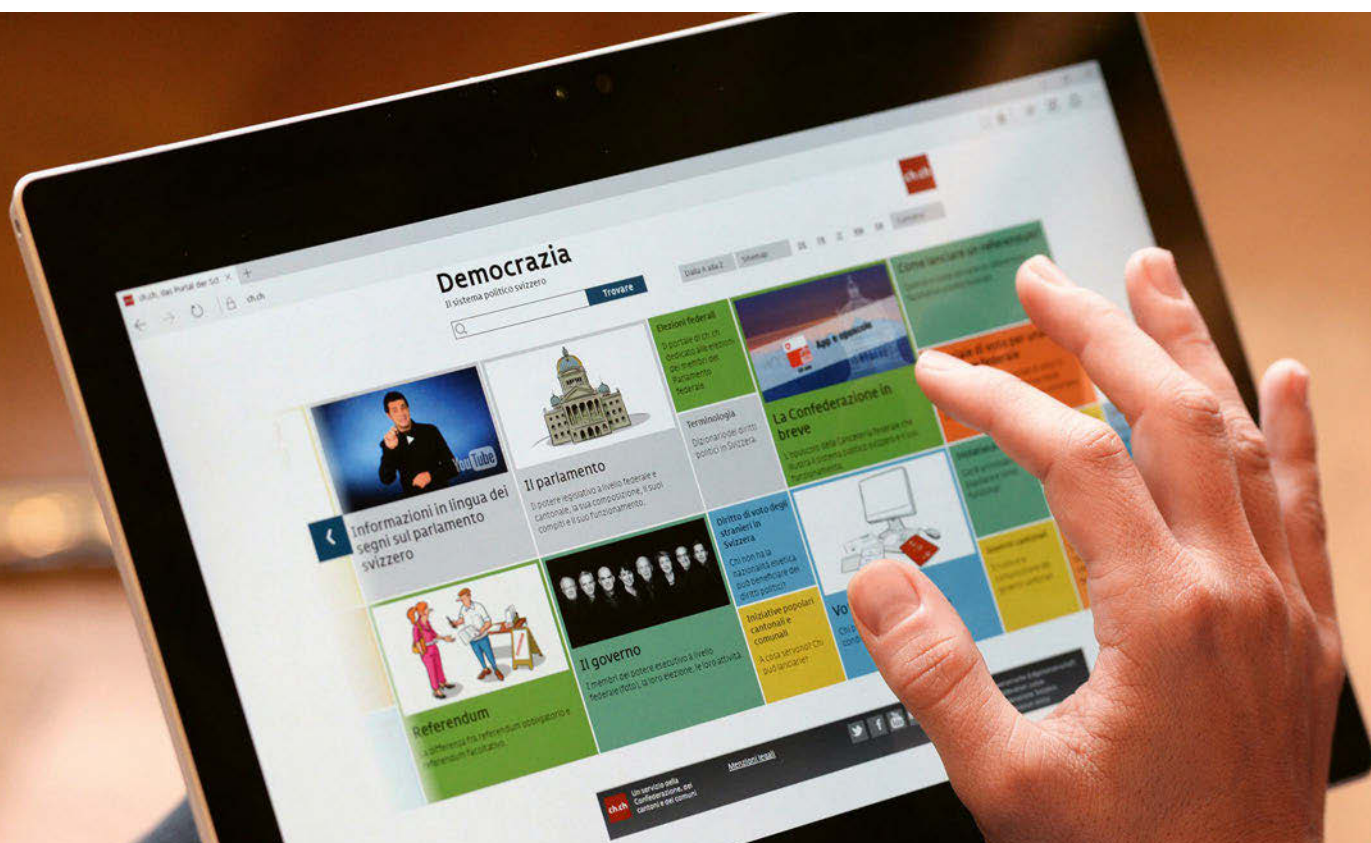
ch.ch, das Portal der Sch
ch.ch

ch.ch

Dalla A alla Z
Sitemap
DE FR IT RM EN
Cerca

Democrazia
Il sistema politico svizzero
Trovare

Elezioni federali
Il portale di ch.ch dedicato alle elezioni dei membri del Parlamento federale

App + stampato
La Confederazione in breve
L'opuscolo della Cancelleria federale che illustra il sistema politico svizzero e il suo funzionamento

Come lanciare un referendum

Terminologia
Dizionario dei diritti politici in Svizzera

YouTube
Informazioni in lingua dei segni sul parlamento svizzero

Il parlamento
Il potere legislativo a livello federale e cantonale, la sua composizione, i suoi compiti e il suo funzionamento.

Diritto di voto degli stranieri in Svizzera
Chi non ha la nazionalità elvetica può beneficiare dei diritti politici

Iniziative popolari cantonali e comunali
A cosa servono? Chi può lanciarle?

Vo

Il governo
I membri del potere esecutivo a livello federale (foto), la loro elezione, le loro attività.

Referendum
La differenza fra referendum obbligatorio e referendum facoltativo

ch.ch
Un servizio della Confederazione, dei cantoni e dei comuni
Menzioni legali